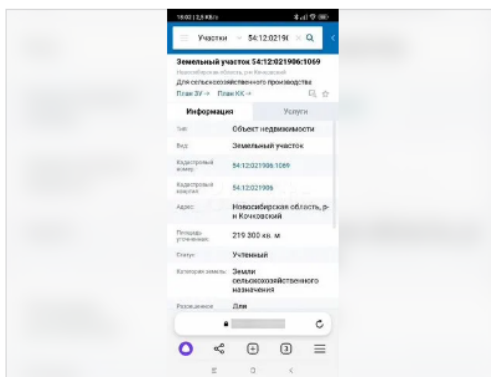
18:00 | 2,5 КБ/с

Участки 54:12:02190

Земельный участок 54:12:021906:1069

Новосибирская область р-н Кочковский

Для сельскохозяйственного производства

План ЗУ → План КК →

Информация

Услуги

| Тип | Объект недвижимости |
|---|---|
| Вид | Земельный участок |
| Кадастровый номер | 54:12:021906:1069 |
| Кадастровый квартал | 54:12:021906 |
| Адрес | Новосибирская область, р-н Кочковский |
| Площадь уточненная | 219 300 кв. м |
| Статус | Учтенный |
| Категория земель | Земли сельскохозяйственного назначения |
| Разрешенное | Для |

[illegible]

3